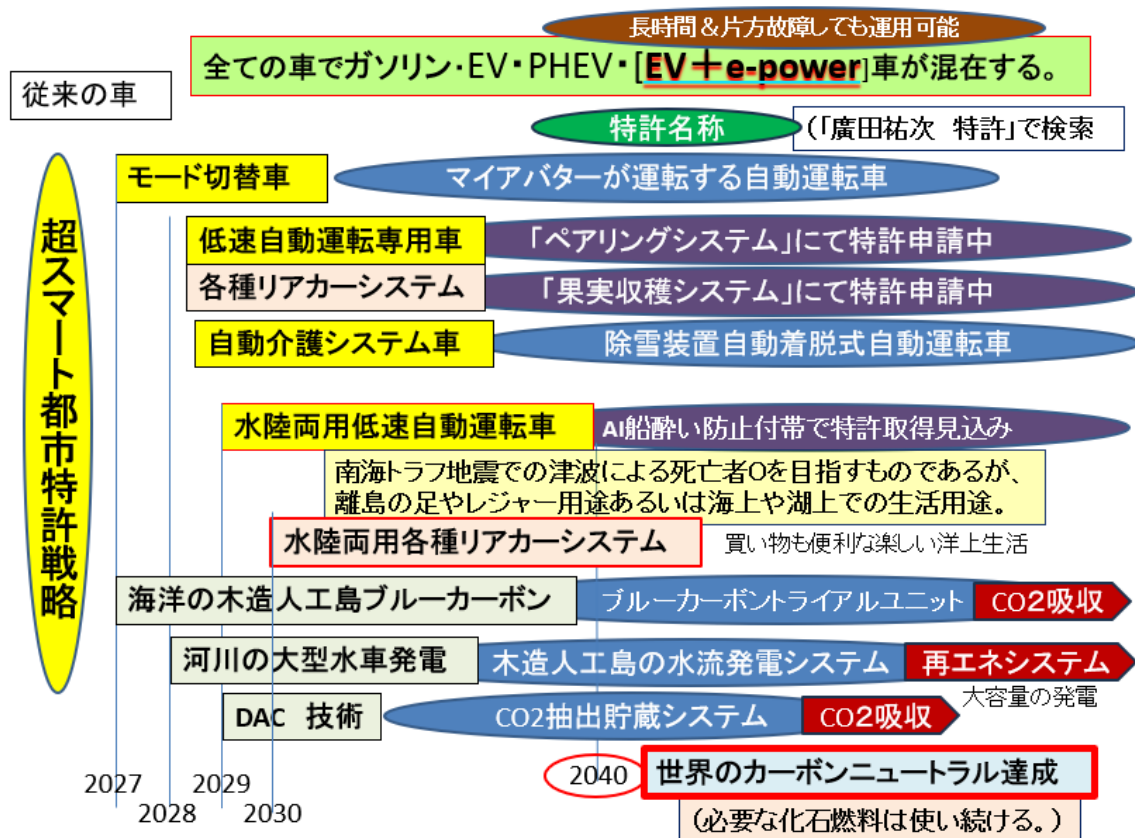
長時間＆片方故障しても運用可能

全ての車でガソリン・EV・PHEV・[EV＋e-power]車が混在する。

従来の車

特許名称

（「廣田祐次　特許」で検索

超スマート都市特許戦略

モード切替車

マイアバターが運転する自動運転車

低速自動運転専用車

「ペアリングシステム」にて特許申請中

各種リアカーシステム

「果実収穫システム」にて特許申請中

自動介護システム車

除雪装置自動着脱式自動運転車

水陸両用低速自動運転車

AI船酔い防止付帯で特許取得見込み

南海トラフ地震での津波による死亡者0を目指すものであるが、離島の足やレジャー用途あるいは海上や湖上での生活用途。

水陸両用各種リアカーシステム

買い物も便利な楽しい洋上生活

海洋の木造人工島ブルーカーボン

ブルーカーボントライアルユニット

CO2吸収

河川の大型水車発電

木造人工島の水流発電システム

再エネシステム

大容量の発電

DAC　技術

CO2抽出貯蔵システム

CO2吸収

2027

2028

2029

2030

2040

世界のカーボンニュートラル達成

（必要な化石燃料は使い続ける。）